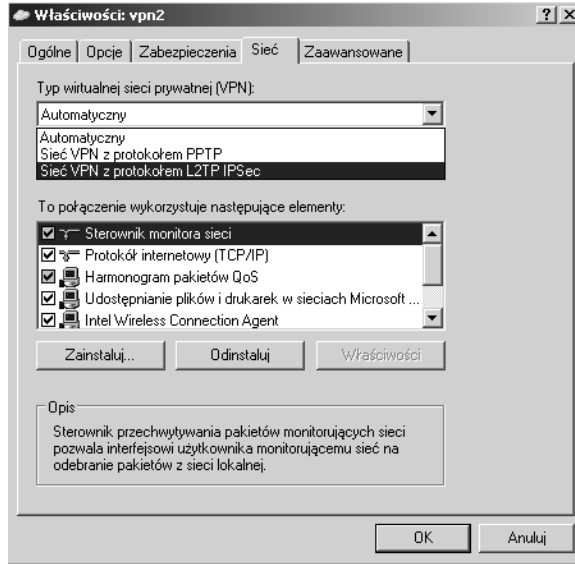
Właściwości: vpn2

?
X

Ogólne | Opcje | Zabezpieczenia | Sieć | Zaawansowane

Typ wirtualnej sieci prywatnej (VPN):

Automatyczny

Automatyczny
Sieć VPN z protokołem PPTP
Sieć VPN z protokołem L2TP IPSec

To połączenie wykorzystuje następujące elementy:

Sterownik monitora sieci
Protokół internetowy (TCP/IP)
Harmonogram pakietów QoS
Udostępnianie plików i drukarek w sieciach Microsoft ...
Intel Wireless Connection Agent

Zainstaluj... | Odinstaluj | Właściwości

Opis

Sterownik przechwytywania pakietów monitorujących sieci pozwala interfejsowi użytkownika monitorującemu sieć na odebranie pakietów z sieci lokalnej.

OK | Anuluj